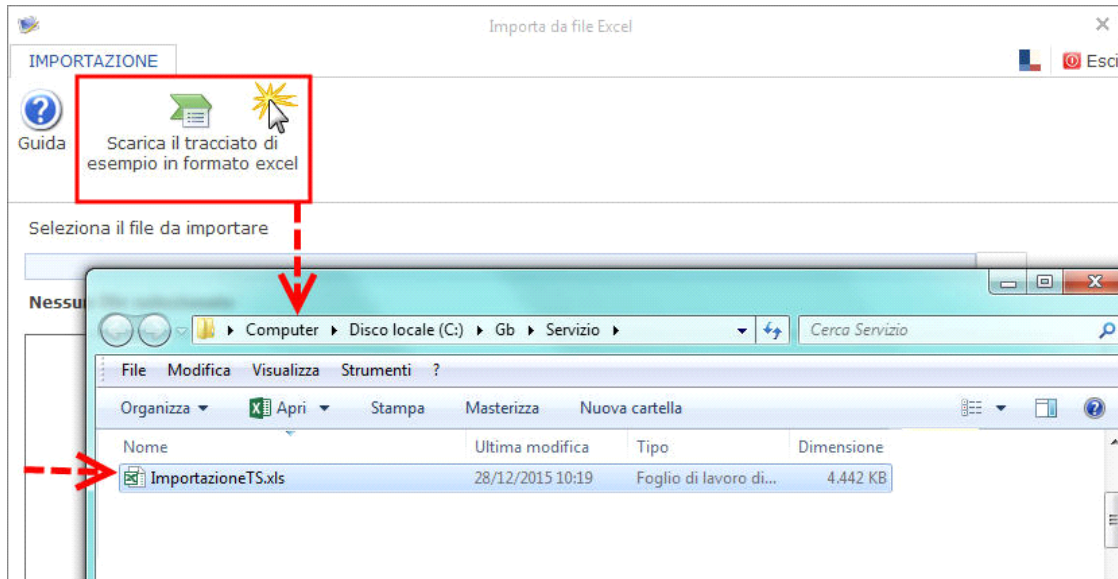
Importa da file Excel

IMPORTAZIONE

Esci

Guida

Scarica il tracciato di esempio in formato excel

Seleziona il file da importare

Nessu

Computer ▸ Disco locale (C:) ▸ Gb ▸ Servizio ▸

Cerca Servizio

File Modifica Visualizza Strumenti ?

Organizza ▾ Apri ▾ Stampa Masterizza Nuova cartella

| Nome | Ultima modifica | Tipo | Dimensione |
|---|---|---|---|
| ImportazioneTS.xls | 28/12/2015 10:19 | Foglio di lavoro di... | 4.442 KB |